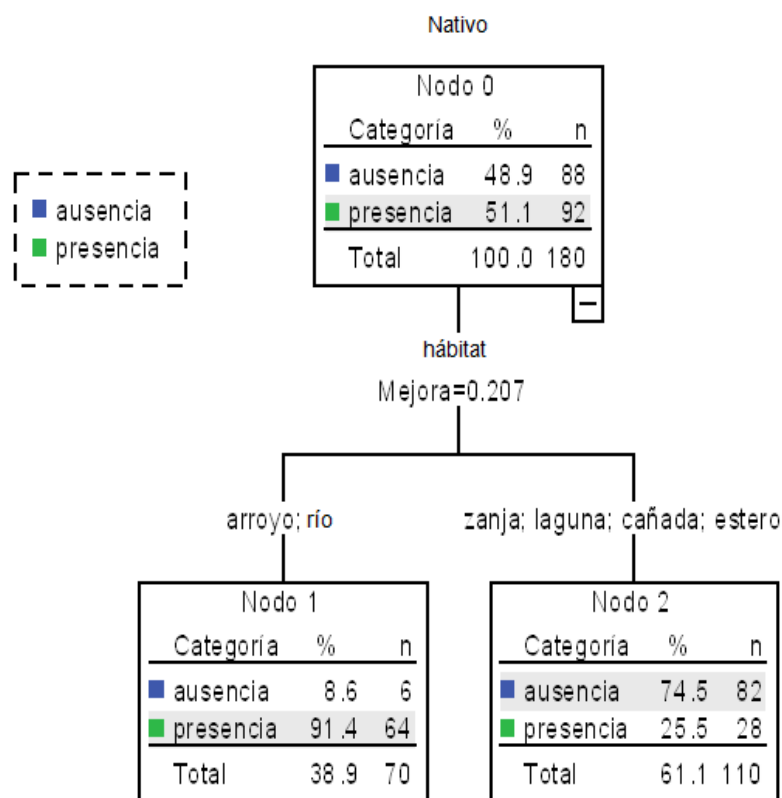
Nativo

ausencia
presencia

Nodo 0

| Categoría | % | n |
|---|---|---|
| ausencia | 48.9 | 88 |
| presencia | 51.1 | 92 |
| Total | 100.0 | 180 |

−

hábitat
Mejora=0.207

arroyo; río

zanja; laguna; cañada; estero

Nodo 1

| Categoría | % | n |
|---|---|---|
| ausencia | 8.6 | 6 |
| presencia | 91.4 | 64 |
| Total | 38.9 | 70 |

Nodo 2

| Categoría | % | n |
|---|---|---|
| ausencia | 74.5 | 82 |
| presencia | 25.5 | 28 |
| Total | 61.1 | 110 |